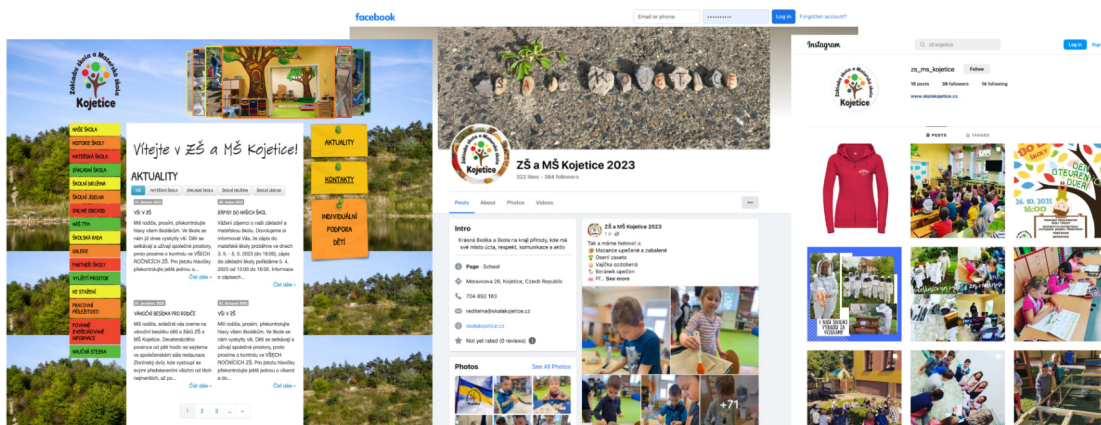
Základní škola a Mateřská škola Kojetice

NAŠE ŠKOLA
HISTORIE ŠKOLY
MATEŘSKÁ ŠKOLA
ZÁKLADNÍ ŠKOLA
ŠKOLNÍ DRUŽINA
ŠKOLNÍ JÍDELNA
ONLINE OBCHOD
NÁŠ TÝM
ŠKOLSKÁ RADA
GALERIE
PARTNEŘI ŠKOLY
VYUŽITÍ PROSTOR
KE STAŽENÍ
PRACOVNÍ PŘÍLEŽITOSTI
POVINNĚ ZVEŘEJŇOVANÉ INFORMACE
NAUČNÁ STEZKA

Vítejte v ZŠ a MŠ Kojetice!

AKTUALITY

VŠE | MATEŘSKÁ ŠKOLA | ZÁKLADNÍ ŠKOLA | ŠKOLNÍ DRUŽINA | ŠKOLNÍ JÍDELNA

VŠ V ZŠ
Milí rodiče, prosím, překontrolujte hlavy všem školákům. Ve škole se nám již zase vyskytly vši. Děti se setkávají a užívají společné prostory, proto prosíme o kontrolu ve VŠECH ROČNÍCÍCH ZŠ. Pro jistotu hlavičky překontrolujte ještě jednou o...
Číst dále »

ZÁPISY DO NAŠICH ŠKOL
Vážení zájemci o naší základní a mateřskou školu. Dovolujeme si informovat Vás, že zápis do mateřské školy proběhne ve dnech 3. 5. – 5. 5. 2023 (do 16:00), zápis do základní školy pořádáme 5. 4. 2023 od 13:00 do 16:00. Informace o zápisech...
Číst dále »

VÁNOČNÍ BESÍDKA PRO RODIČE
Milí rodiče, srdečně vás zveme na vánoční besídku dětí a žáků ZŠ a MŠ Kojetice. Devatenáctého prosince od půl hodin se sejdeme ve společenském sále restaurace Zlonínský dvůr, kde vystoupí se svými představeními všechny od těch nejmenších, až po...
Číst dále »

VŠ V ZŠ
Milí rodiče, prosím, překontrolujte hlavy všem školákům. Ve škole se nám vyskytly vši. Děti se setkávají a užívají společné prostory, proto prosíme o kontrolu ve VŠECH ROČNÍCÍCH ZŠ. Pro jistotu hlavičky překontrolujte ještě jednou o víkend a do...
Číst dále »

1 2 3 ... »

AKTUALITY
KONTAKTY
INDIVIDUÁLNÍ PODPORA DĚTÍ

facebook
Email or phone
Log In
Forgotten account?

ZŠ a MŠ Kojetice 2023
522 likes • 584 followers

Posts About Photos Videos

Intro
Krásná školka a škola na kraji přírody, kde má své místo úcta, respekt, komunikace a aktiv
Page · School
Moravcova 26, Kojetice, Czech Republic
704 892 183
reditelna@skolakojetice.cz
skolakojetice.cz
Not yet rated (0 reviews)

Photos See All Photos

ZŠ a MŠ Kojetice 2023
Tak a máme hotovo!
Mazance upečené a zabalené
Osení zaseto
Vajíčka ozdobená
Beránek upečen
Př... See more

+71

Instagram
Log In
zs_ms_kojetice Follow
16 posts 39 followers 14 following
www.skolakojetice.cz

POSTS TAGGED

DEN OTEVŘENÝCH DVEŘÍ
16. 10. 2023 16:00